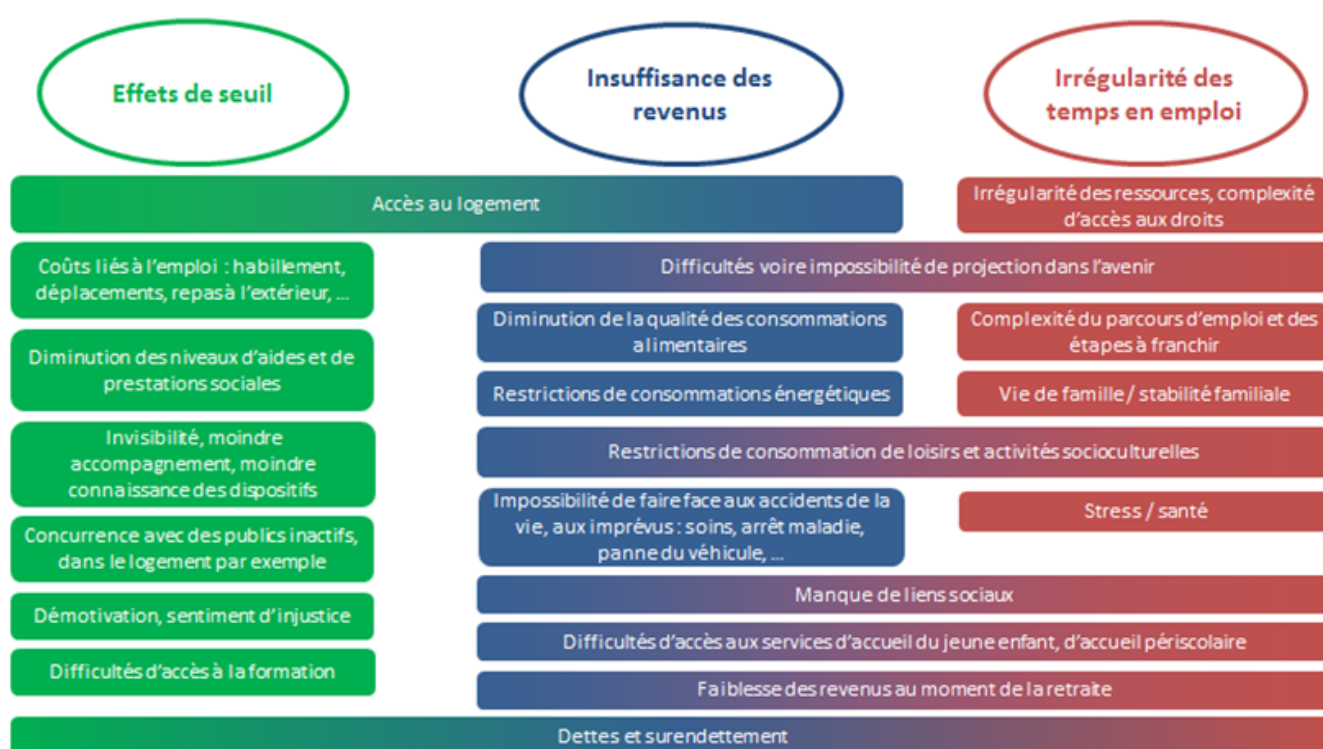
Effets de seuil

Insuffisance des revenus

Irrégularité des temps en emploi

Accès au logement

Irrégularité des ressources, complexité d'accès aux droits

Coûts liés à l'emploi : habillement, déplacements, repas à l'extérieur, ...

Difficultés voire impossibilité de projection dans l'avenir

Diminution de la qualité des consommations alimentaires

Complexité du parcours d'emploi et des étapes à franchir

Diminution des niveaux d'aides et de prestations sociales

Restrictions de consommations énergétiques

Vie de famille / stabilité familiale

Invisibilté, moindre accompagnement, moindre connaissance des dispositifs

Restrictions de consommation de loisirs et activités socioculturelles

Impossibilité de faire face aux accidents de la vie, aux imprévus : soins, arrêt maladie, panne du véhicule, ...

Stress / santé

Concurrence avec des publics inactifs, dans le logement par exemple

Manque de liens sociaux

Démotivation, sentiment d'injustice

Difficultés d'accès aux services d'accueil du jeune enfant, d'accueil périscolaire

Difficultés d'accès à la formation

Faiblesse des revenus au moment de la retraite

Dettes et surendettement